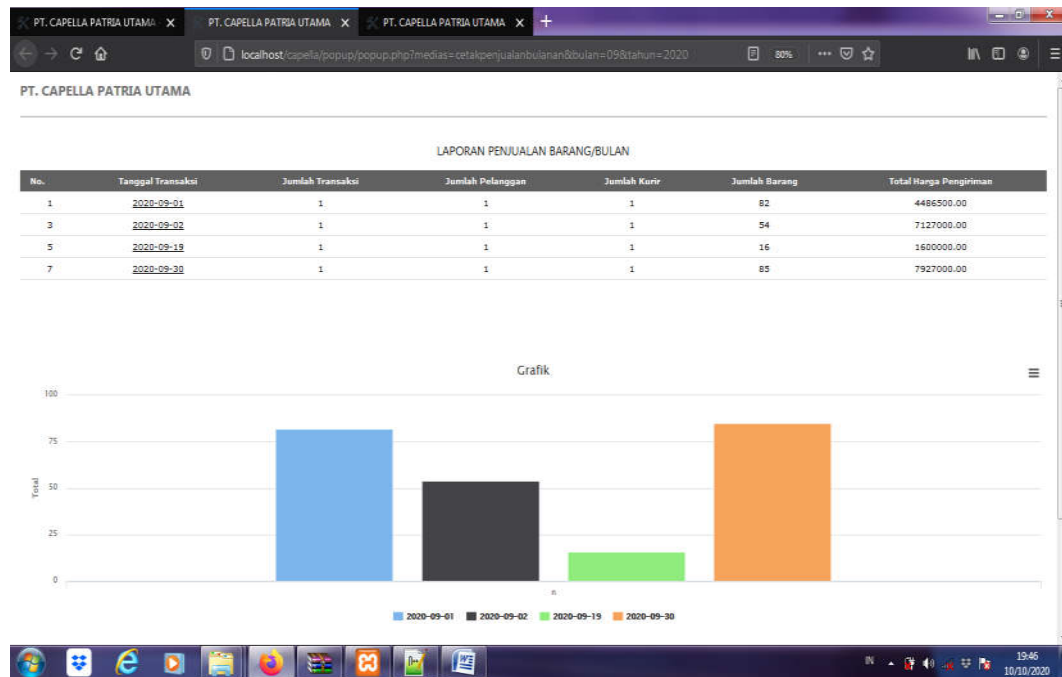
PT. CAPELLA PATRIA UTAMA ✕ PT. CAPELLA PATRIA UTAMA ✕ PT. CAPELLA PATRIA UTAMA ✕ +

localhost/capella/popup/popup.php?medias=cetakpenjualanbulanan&bulan=09&tahun=2020 80%

PT. CAPELLA PATRIA UTAMA

LAPORAN PENJUALAN BARANG/BULAN

| No. | Tanggal Transaksi | Jumlah Transaksi | Jumlah Pelanggan | Jumlah Kurir | Jumlah Barang | Total Harga Pengiriman |
|---|---|---|---|---|---|---|
| 1 | 2020-09-01 | 1 | 1 | 1 | 82 | 4486500.00 |
| 3 | 2020-09-02 | 1 | 1 | 1 | 54 | 7127000.00 |
| 5 | 2020-09-19 | 1 | 1 | 1 | 16 | 1600000.00 |
| 7 | 2020-09-30 | 1 | 1 | 1 | 85 | 7927000.00 |

Grafik

100
75
50
25
0
Total
n

2020-09-01 2020-09-02 2020-09-19 2020-09-30

IN 19:46 10/10/2020